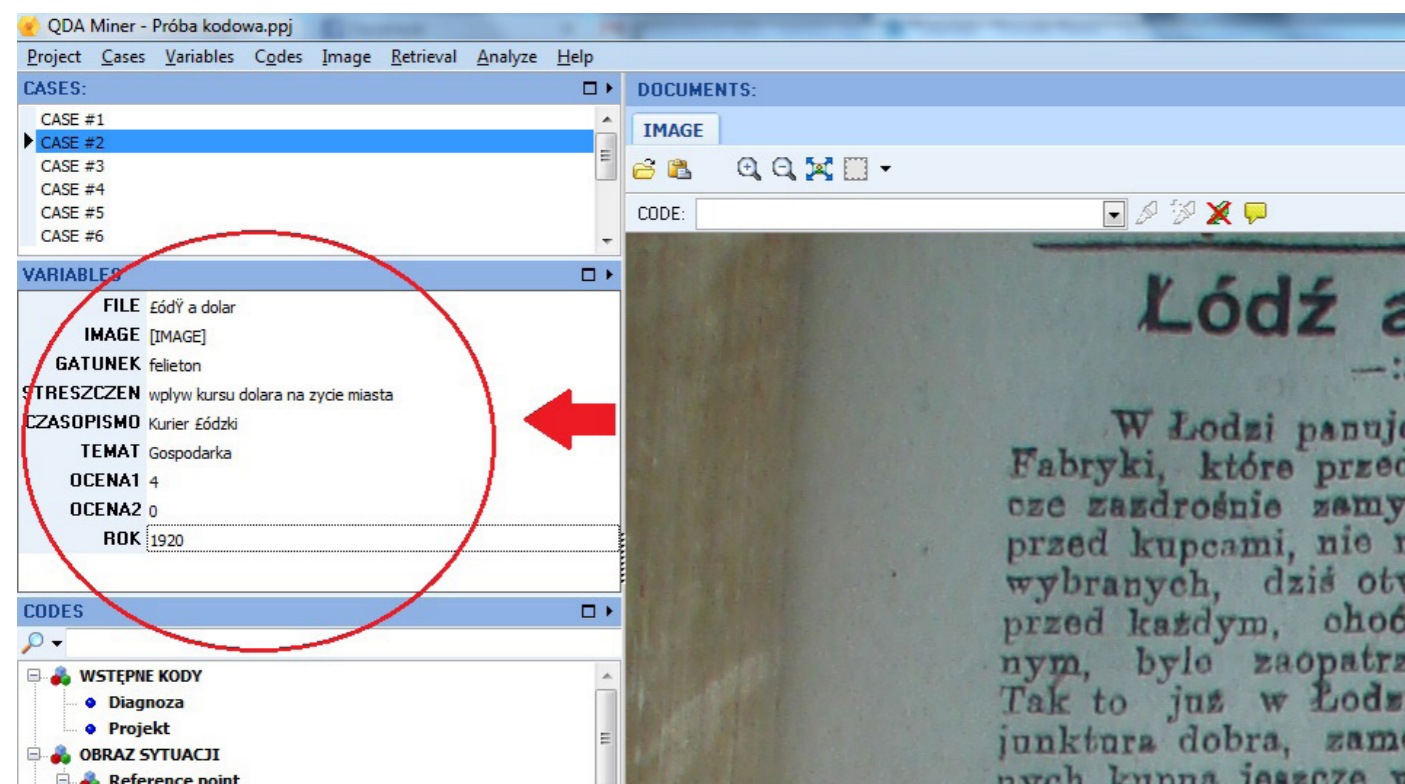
QDA Miner - Próba kodowa.ppj

Project Cases Variables Codes Image Retrieval Analyze Help

CASES:
CASE #1
CASE #2
CASE #3
CASE #4
CASE #5
CASE #6

VARIABLES
FILE £ódŸ a dolar
IMAGE [IMAGE]
GATUNEK felieton
STRESZCZEN wplyw kursu dolara na zycie miasta
CZASOPISMO Kurier £ódzki
TEMAT Gospodarka
OCENA1 4
OCENA2 0
ROK 1920

CODES
WSTĘPNE KODY
Diagnoza
Projekt
OBRAZ SYTUACJI
Reference point

DOCUMENTS:
IMAGE
CODE:

Łódź a
—:
W Łodzi panuje
Fabryki, które przed
cze zazdrośnie zamy
przed kupcami, nie
wybranych, dziś otw
przed każdym, choć
nym, było zaopatrz
Tak to już w Łodz
junktura dobra, zam
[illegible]